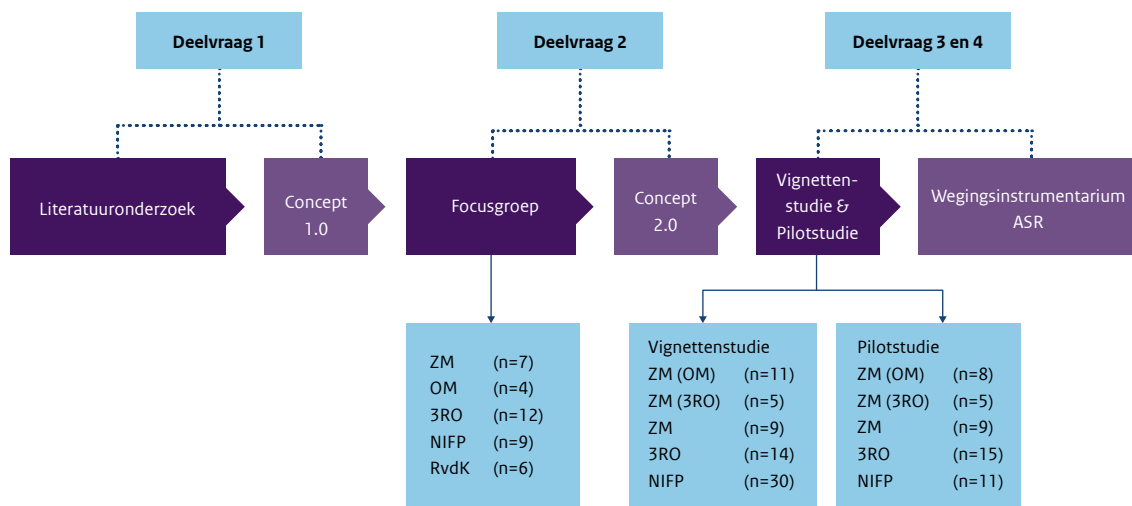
Deelvraag 1

Deelvraag 2

Deelvraag 3 en 4

Literatuuronderzoek

Concept 1.0

Focusgroep

Concept 2.0

Vignettenstudie & Pilotstudie

Wegingsinstrumentarium ASR

| | |
|---|---|
| ZM | (n=7) |
| OM | (n=4) |
| 3RO | (n=12) |
| NIFP | (n=9) |
| RvdK | (n=6) |

Vignettenstudie

| | |
|---|---|
| ZM (OM) | (n=11) |
| ZM (3RO) | (n=5) |
| ZM | (n=9) |
| 3RO | (n=14) |
| NIFP | (n=30) |

Pilotstudie

| | |
|---|---|
| ZM (OM) | (n=8) |
| ZM (3RO) | (n=5) |
| ZM | (n=9) |
| 3RO | (n=15) |
| NIFP | (n=11) |